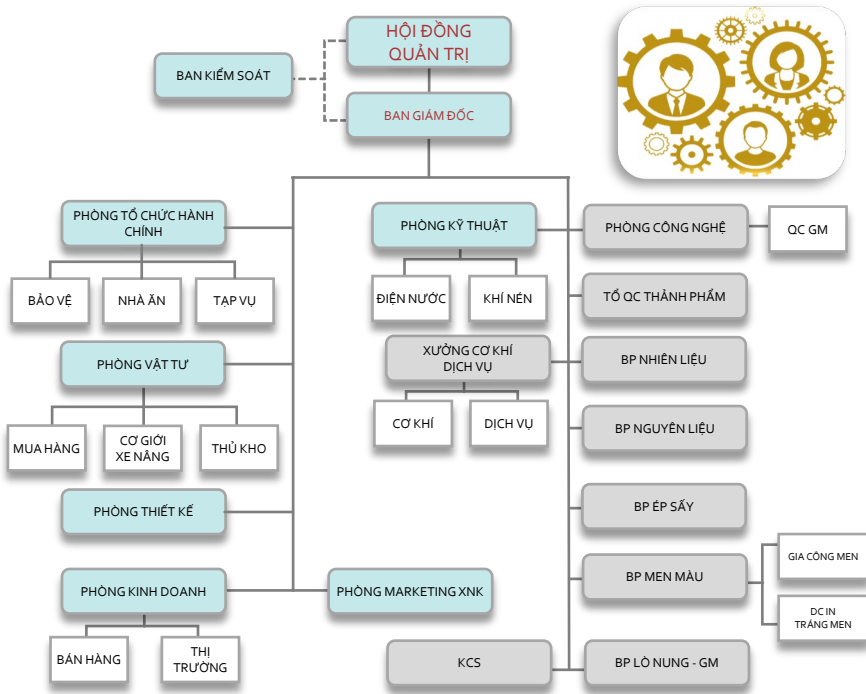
HỘI ĐỒNG QUẢN TRỊ

BAN KIỂM SOÁT

BAN GIÁM ĐỐC

PHÒNG TỔ CHỨC HÀNH CHÍNH

BẢO VỆ

NHÀ ĂN

TẠP VỤ

PHÒNG VẬT TƯ

MUA HÀNG

CƠ GIỚI XE NÂNG

THỦ KHO

PHÒNG THIẾT KẾ

PHÒNG KINH DOANH

BÁN HÀNG

THỊ TRƯỜNG

PHÒNG MARKETING XNK

PHÒNG KỸ THUẬT

ĐIỆN NƯỚC

KHÍ NÉN

XƯỞNG CƠ KHÍ DỊCH VỤ

CƠ KHÍ

DỊCH VỤ

KCS

PHÒNG CÔNG NGHỆ

QC GM

TỔ QC THÀNH PHẨM

BP NHIÊN LIỆU

BP NGUYÊN LIỆU

BP ÉP SẤY

BP MEN MÀU

GIA CÔNG MEN

DC IN TRÁNG MEN

BP LÒ NUNG - GM